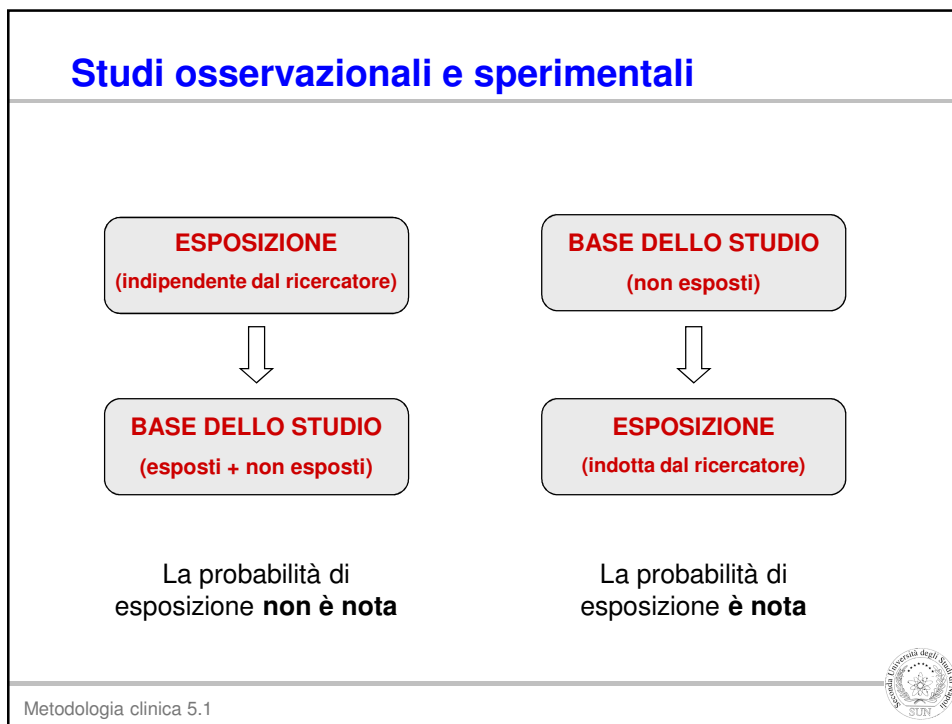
Studi osservazionali e sperimentali

ESPOSIZIONE
(indipendente dal ricercatore)

BASE DELLO STUDIO
(esposti + non esposti)

La probabilità di esposizione **non è nota**

BASE DELLO STUDIO
(non esposti)

ESPOSIZIONE
(indotta dal ricercatore)

La probabilità di esposizione **è nota**

Seconda Università degli Studi di Napoli
SUN

Metodologia clinica 5.1